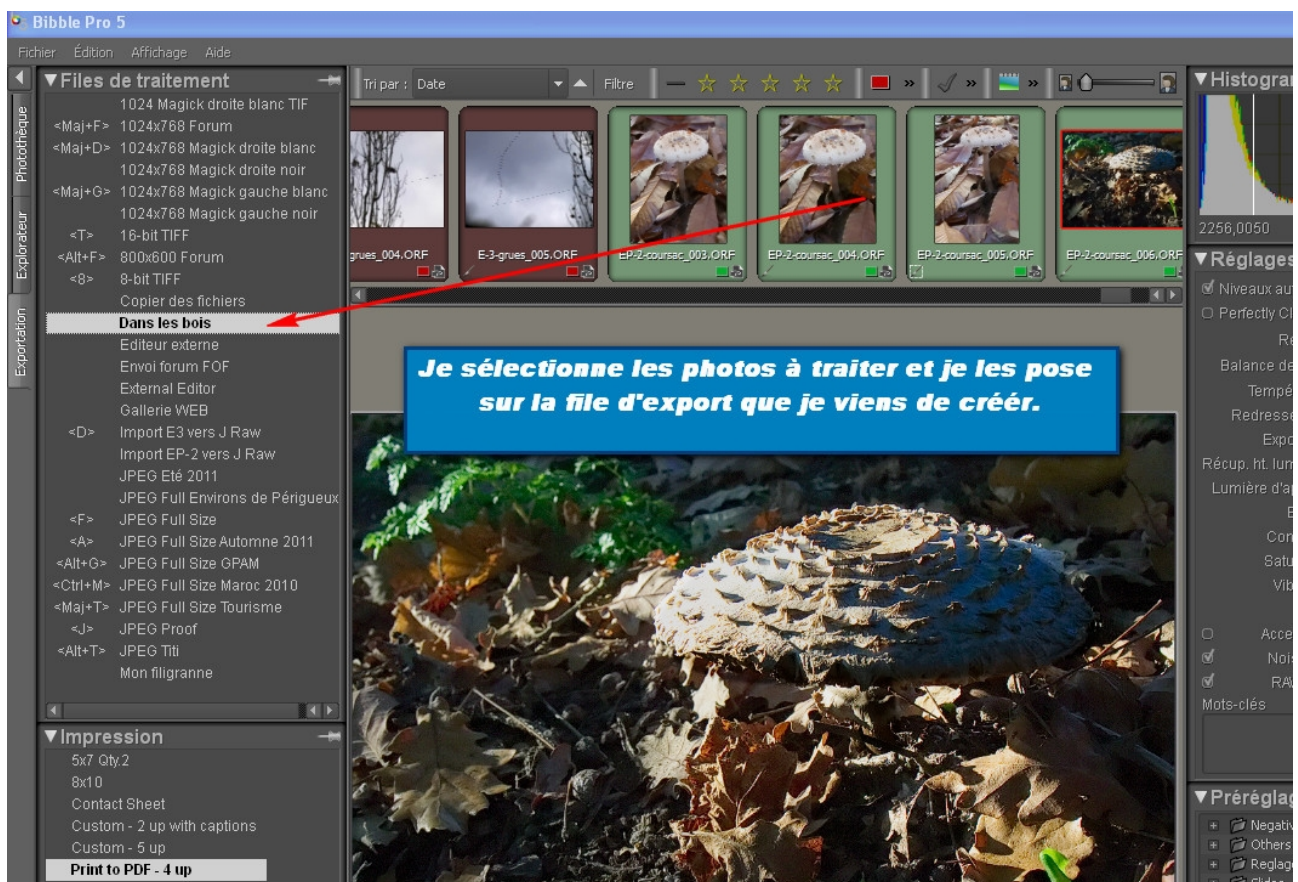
Bibble Pro 5

Fichier Édition Affichage Aide

Photothèque
Explorateur
Exportation

▼Files de traitement
1024 Magick droite blanc TIF
<Maj+F> 1024x768 Forum
<Maj+D> 1024x768 Magick droite blanc
1024x768 Magick droite noir
<Maj+G> 1024x768 Magick gauche blanc
1024x768 Magick gauche noir
<T> 16-bit TIFF
<Alt+F> 800x600 Forum
<8> 8-bit TIFF
Copier des fichiers
Dans les bois
Editeur externe
Envoi forum FOF
External Editor
Gallerie WEB
<D> Import E3 vers J Raw
Import EP-2 vers J Raw
JPEG Eté 2011
JPEG Full Environs de Périgueux
<F> JPEG Full Size
<A> JPEG Full Size Automne 2011
<Alt+G> JPEG Full Size GPAM
<Ctrl+M> JPEG Full Size Maroc 2010
<Maj+T> JPEG Full Size Tourisme
<J> JPEG Proof
<Alt+T> JPEG Titi
Mon filigranne

▼Impression
5x7 Qty.2
8x10
Contact Sheet
Custom - 2 up with captions
Custom - 5 up
Print to PDF - 4 up

Tri par : Date
Filtre

grues_004.ORF
E-3-grues_005.ORF
EP-2-coursac_003.ORF
EP-2-coursac_004.ORF
EP-2-coursac_005.ORF
EP-2-coursac_006.ORF

Je sélectionne les photos à traiter et je les pose sur la file d'export que je viens de créér.

▼Histogram
2256,0050

▼Réglages
Niveaux aut
Perfectly Cl
Re
Balance de
Tempé
Redresse
Expo
Récup. ht. lum
Lumière d'ap
E
Cor
Satu
Vib
Acce
Nois
RA
Mots-clés

▼Préréglag
Negativ
Others
Reglag